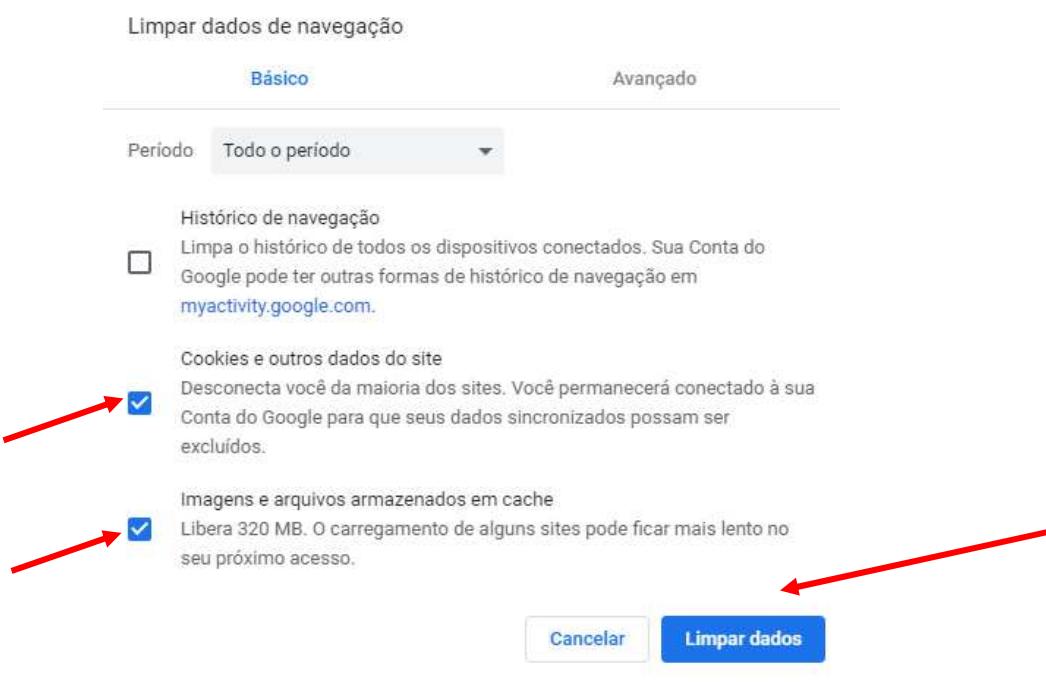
Limpar dados de navegação

Básico

Avançado

Período

Todo o período

Histórico de navegação
Limpa o histórico de todos os dispositivos conectados. Sua Conta do Google pode ter outras formas de histórico de navegação em myactivity.google.com.

Cookies e outros dados do site
Desconecta você da maioria dos sites. Você permanecerá conectado à sua Conta do Google para que seus dados sincronizados possam ser excluídos.

Imagens e arquivos armazenados em cache
Libera 320 MB. O carregamento de alguns sites pode ficar mais lento no seu próximo acesso.

Cancelar

Limpar dados